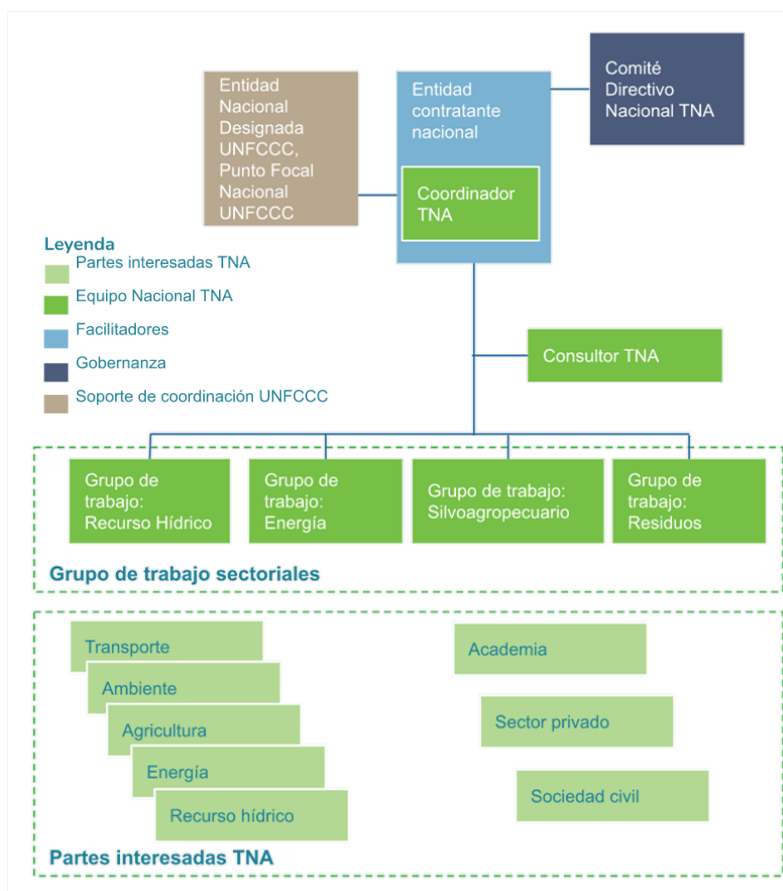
Entidad Nacional Designada UNFCCC, Punto Focal Nacional UNFCCC

Entidad contratante nacional

Coordinador TNA

Comité Directivo Nacional TNA

Leyenda
Partes interesadas TNA
Equipo Nacional TNA
Facilitadores
Gobernanza
Soporte de coordinación UNFCCC

Consultor TNA

Grupo de trabajo: Recurso Hídrico

Grupo de trabajo: Energía

Grupo de trabajo: Silvoagropecuario

Grupo de trabajo: Residuos

Grupo de trabajo sectoriales

Transporte
Ambiente
Agricultura
Energía
Recurso hídrico

Academia
Sector privado
Sociedad civil

Partes interesadas TNA